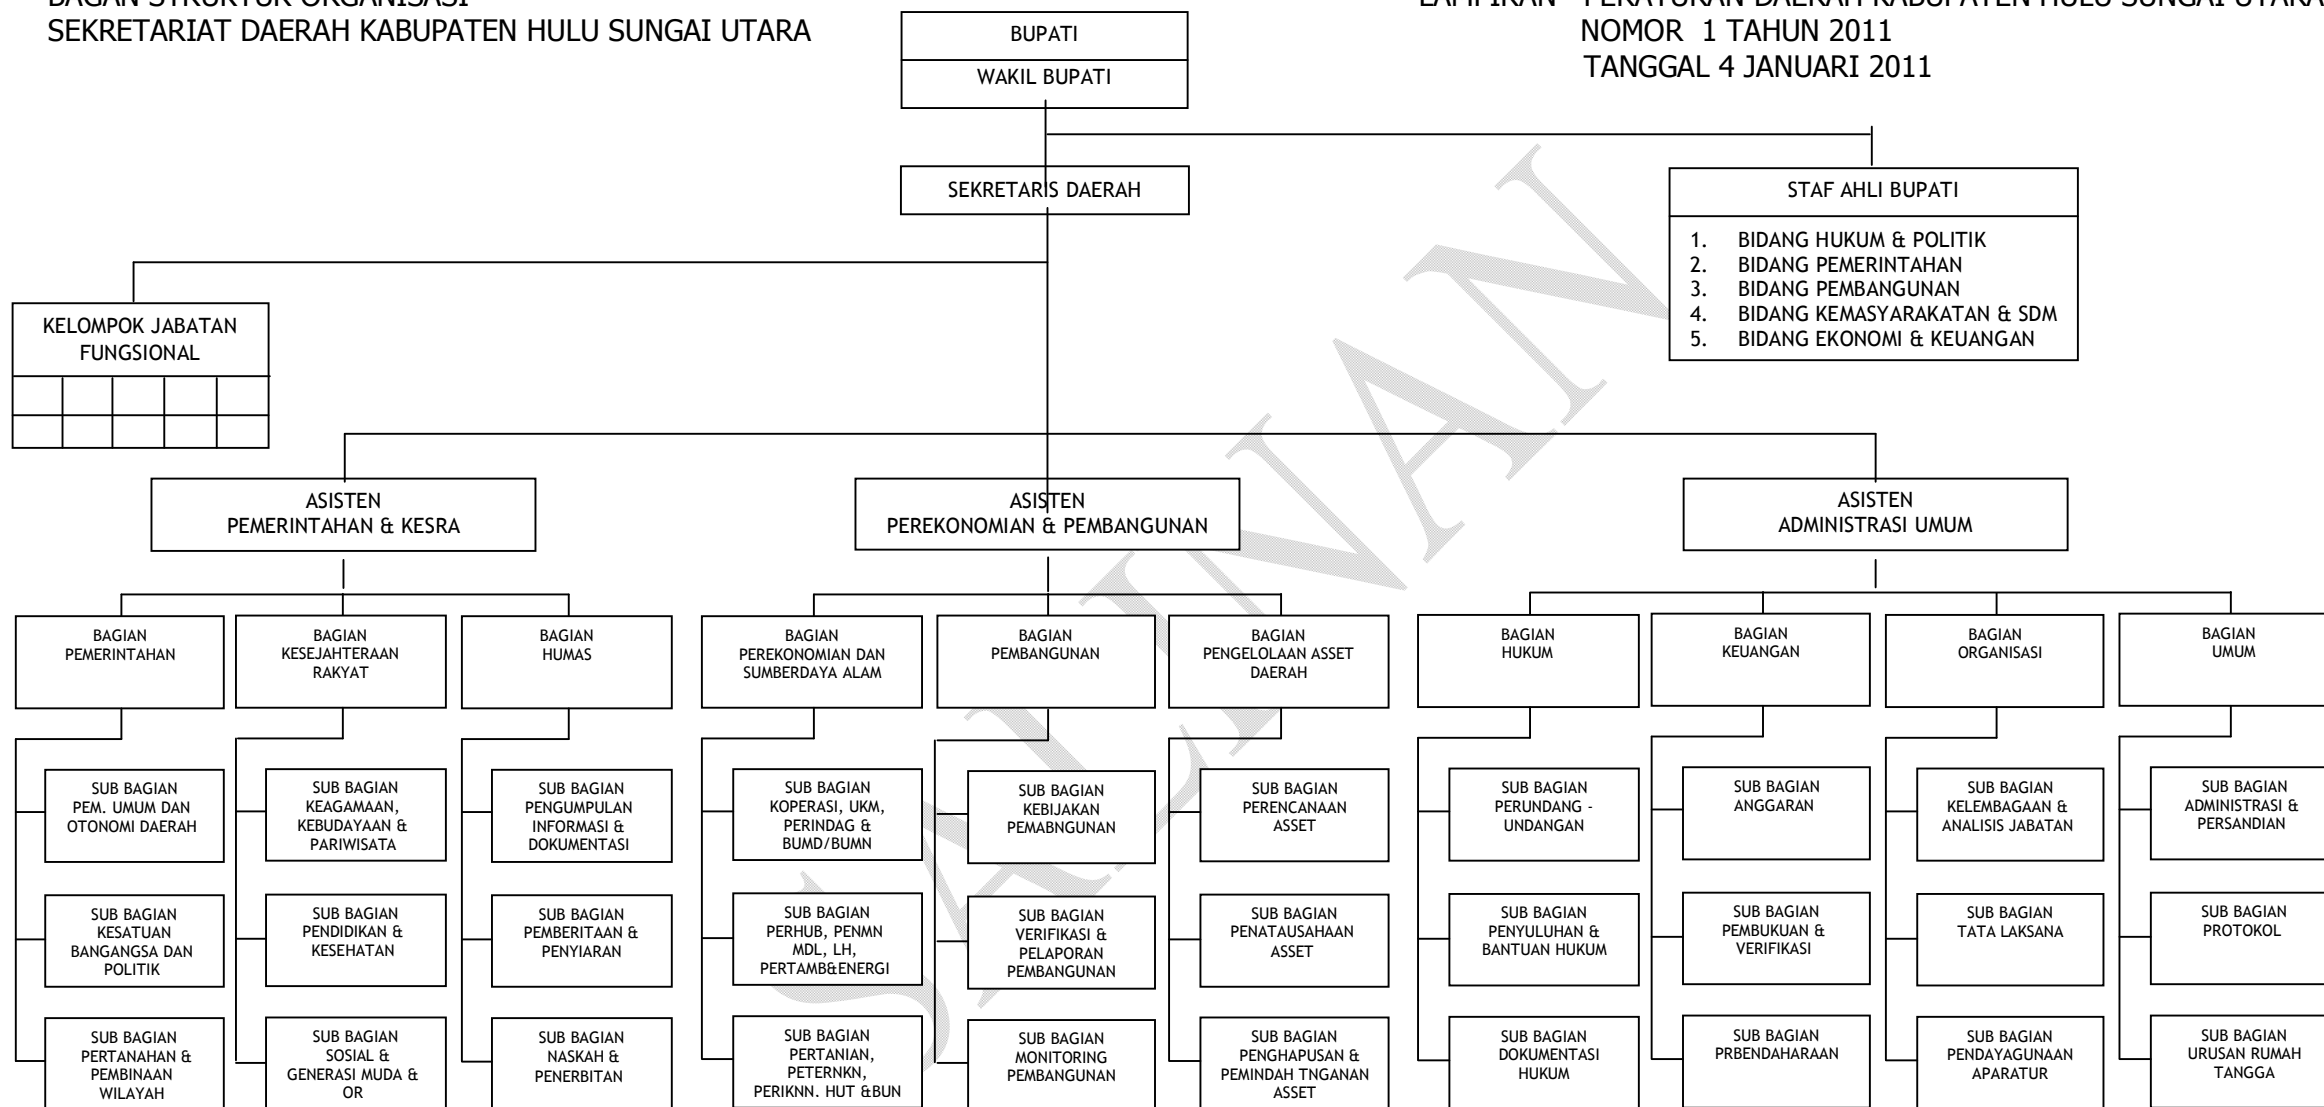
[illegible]
SEKRETARIAT DAERAH KABUPATEN HULU SUNGAI UTARA

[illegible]
NOMOR 1 TAHUN 2011
TANGGAL 4 JANUARI 2011

BUPATI

WAKIL BUPATI

SEKRETARIS DAERAH

STAF AHLI BUPATI

1. BIDANG HUKUM & POLITIK
2. BIDANG PEMERINTAHAN
3. BIDANG PEMBANGUNAN
4. BIDANG KEMASYARAKATAN & SDM
5. BIDANG EKONOMI & KEUANGAN

KELOMPOK JABATAN FUNGSIONAL

ASISTEN PEMERINTAHAN & KESRA

ASISTEN PEREKONOMIAN & PEMBANGUNAN

ASISTEN ADMINISTRASI UMUM

BAGIAN PEMERINTAHAN

SUB BAGIAN PEM. UMUM DAN OTONOMI DAERAH

SUB BAGIAN KESATUAN BANGANGSA DAN POLITIK

SUB BAGIAN PERTANAHAN & PEMBINAAN WILAYAH

BAGIAN KESEJAHTERAAN RAKYAT

SUB BAGIAN KEAGAMAAN, KEBUDAYAAN & PARIWISATA

SUB BAGIAN PENDIDIKAN & KESEHATAN

SUB BAGIAN SOSIAL & GENERASI MUDA & OR

BAGIAN HUMAS

SUB BAGIAN PENGUMPULAN INFORMASI & DOKUMENTASI

SUB BAGIAN PEMBERITAAN & PENYIARAN

SUB BAGIAN NASKAH & PENERBITAN

BAGIAN PEREKONOMIAN DAN SUMBERDAYA ALAM

SUB BAGIAN KOPERASI, UKM, PERINDAG & BUMD/BUMN

SUB BAGIAN PERHUB, PENMN MDL, LH, PERTAMB&ENERGI

SUB BAGIAN PERTANIAN, PETERNKN, PERIKNN. HUT &BUN

BAGIAN PEMBANGUNAN

SUB BAGIAN KEBIJAKAN PEMABNGUNAN

SUB BAGIAN VERIFIKASI & PELAPORAN PEMBANGUNAN

SUB BAGIAN MONITORING PEMBANGUNAN

BAGIAN PENGELOLAAN ASSET DAERAH

SUB BAGIAN PERENCANAAN ASSET

SUB BAGIAN PENATAUSAHAAN ASSET

SUB BAGIAN PENGHAPUSAN & PEMINDAH TNGANAN ASSET

BAGIAN HUKUM

SUB BAGIAN PERUNDANG - UNDANGAN

SUB BAGIAN PENYULUHAN & BANTUAN HUKUM

SUB BAGIAN DOKUMENTASI HUKUM

BAGIAN KEUANGAN

SUB BAGIAN ANGGARAN

SUB BAGIAN PEMBUKUAN & VERIFIKASI

SUB BAGIAN PRBENDAHARAAN

BAGIAN ORGANISASI

SUB BAGIAN KELEMBAGAAN & ANALISIS JABATAN

SUB BAGIAN TATA LAKSANA

SUB BAGIAN PENDAYAGUNAAN APARATUR

BAGIAN UMUM

SUB BAGIAN ADMINISTRASI & PERSANDIAN

SUB BAGIAN PROTOKOL

SUB BAGIAN URUSAN RUMAH TANGGA

SALINAN